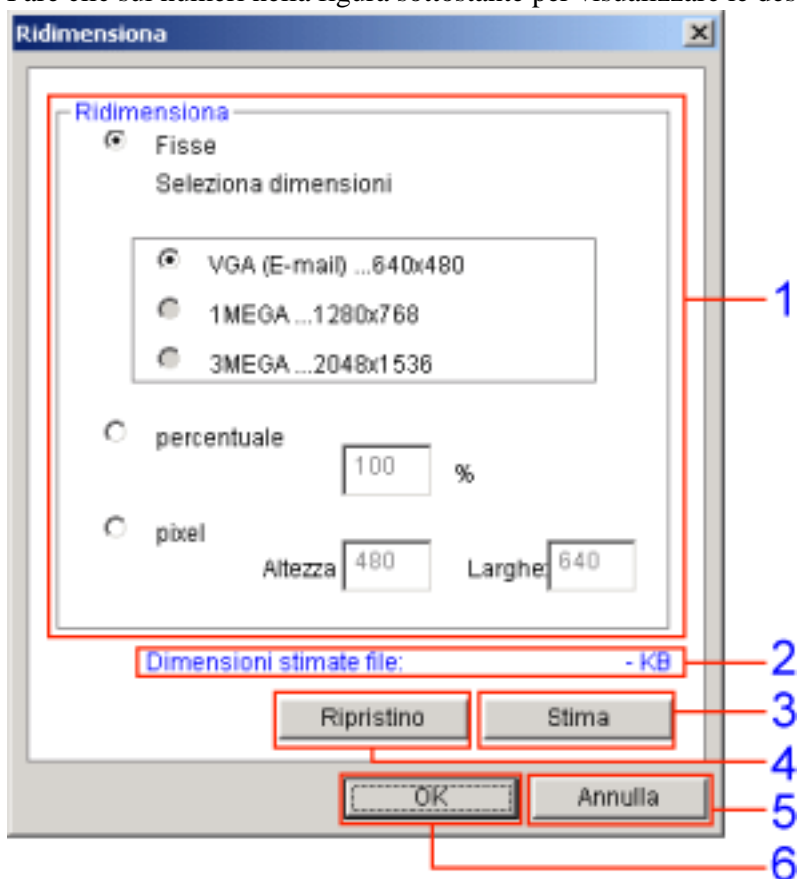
Fare clic sui numeri nella figura sottostante per visualizzare le des

Ridimensiona

Ridimensiona

Fisse

Seleziona dimensioni

VGA (E-mail) ...640x480

1MEGA ...1280x768

3MEGA ...2048x1536

percentuale

100 %

pixel

Altezza 480 Larghe 640

Dimensioni stimate file: - KB

Ripristino

Stima

OK

Annulla

1

2

3

4

5

6